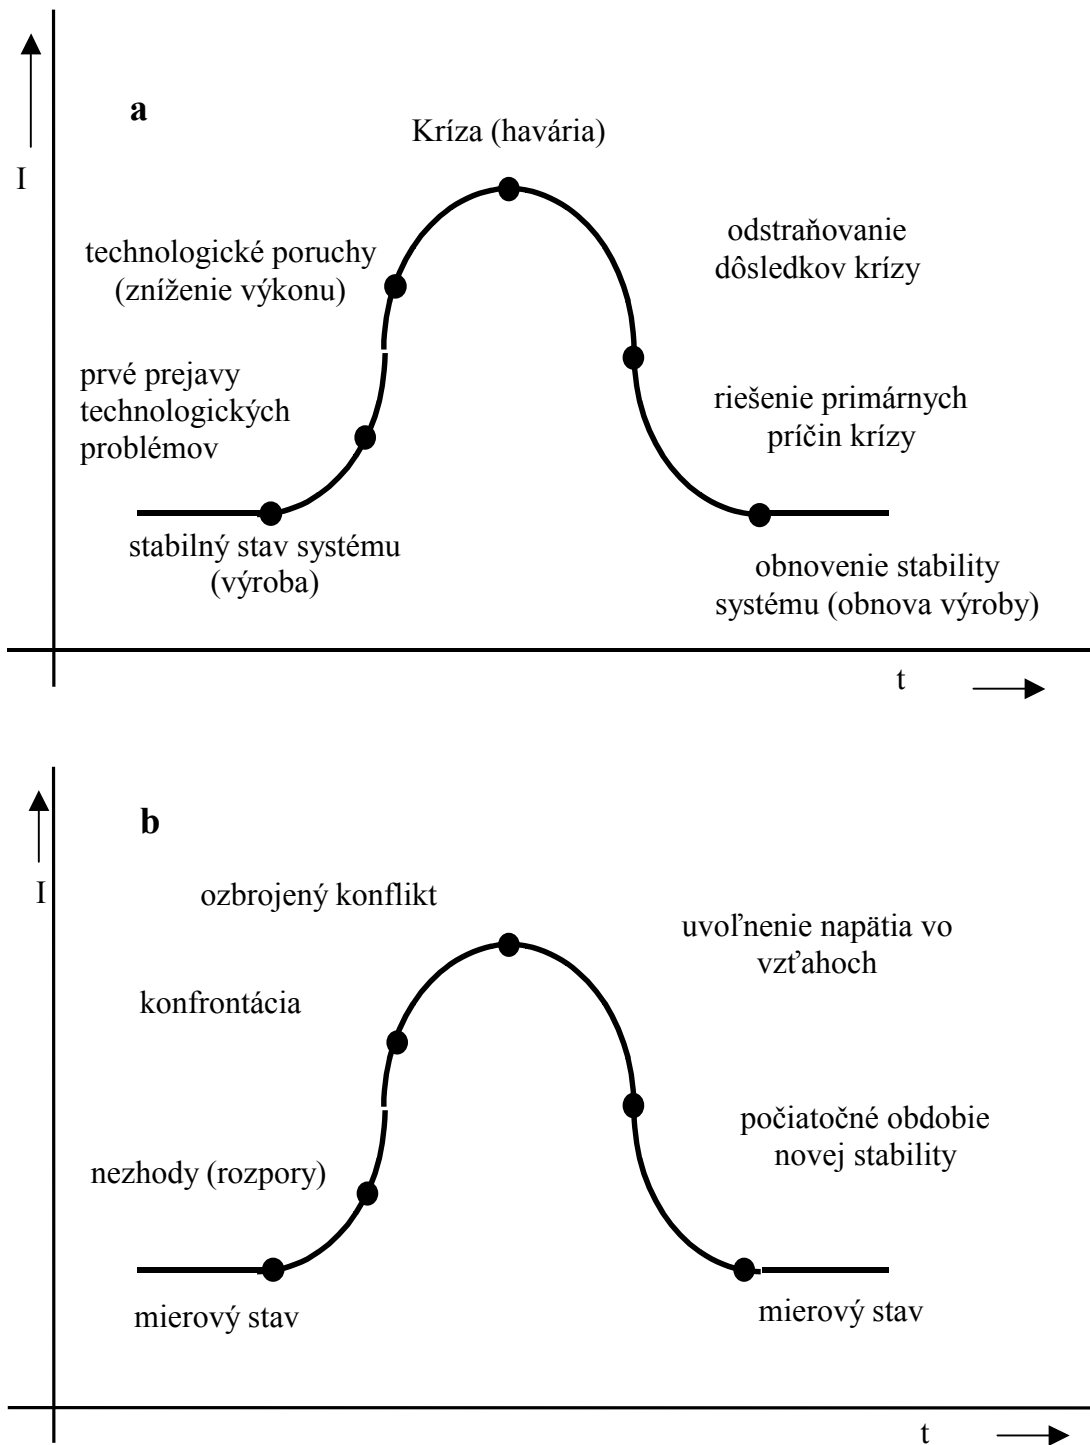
a

I

Kríza (havária)

technologické poruchy (zníženie výkonu)

odstraňovanie dôsledkov krízy

prvé prejavy technologických problémov

riešenie primárnych príčin krízy

stabilný stav systému (výroba)

obnovenie stability systému (obnova výroby)

t

b

I

ozbrojený konflikt

uvoľnenie napätia vo vzťahoch

konfrontácia

počiatočné obdobie novej stability

nezhody (rozpory)

mierový stav

mierový stav

t